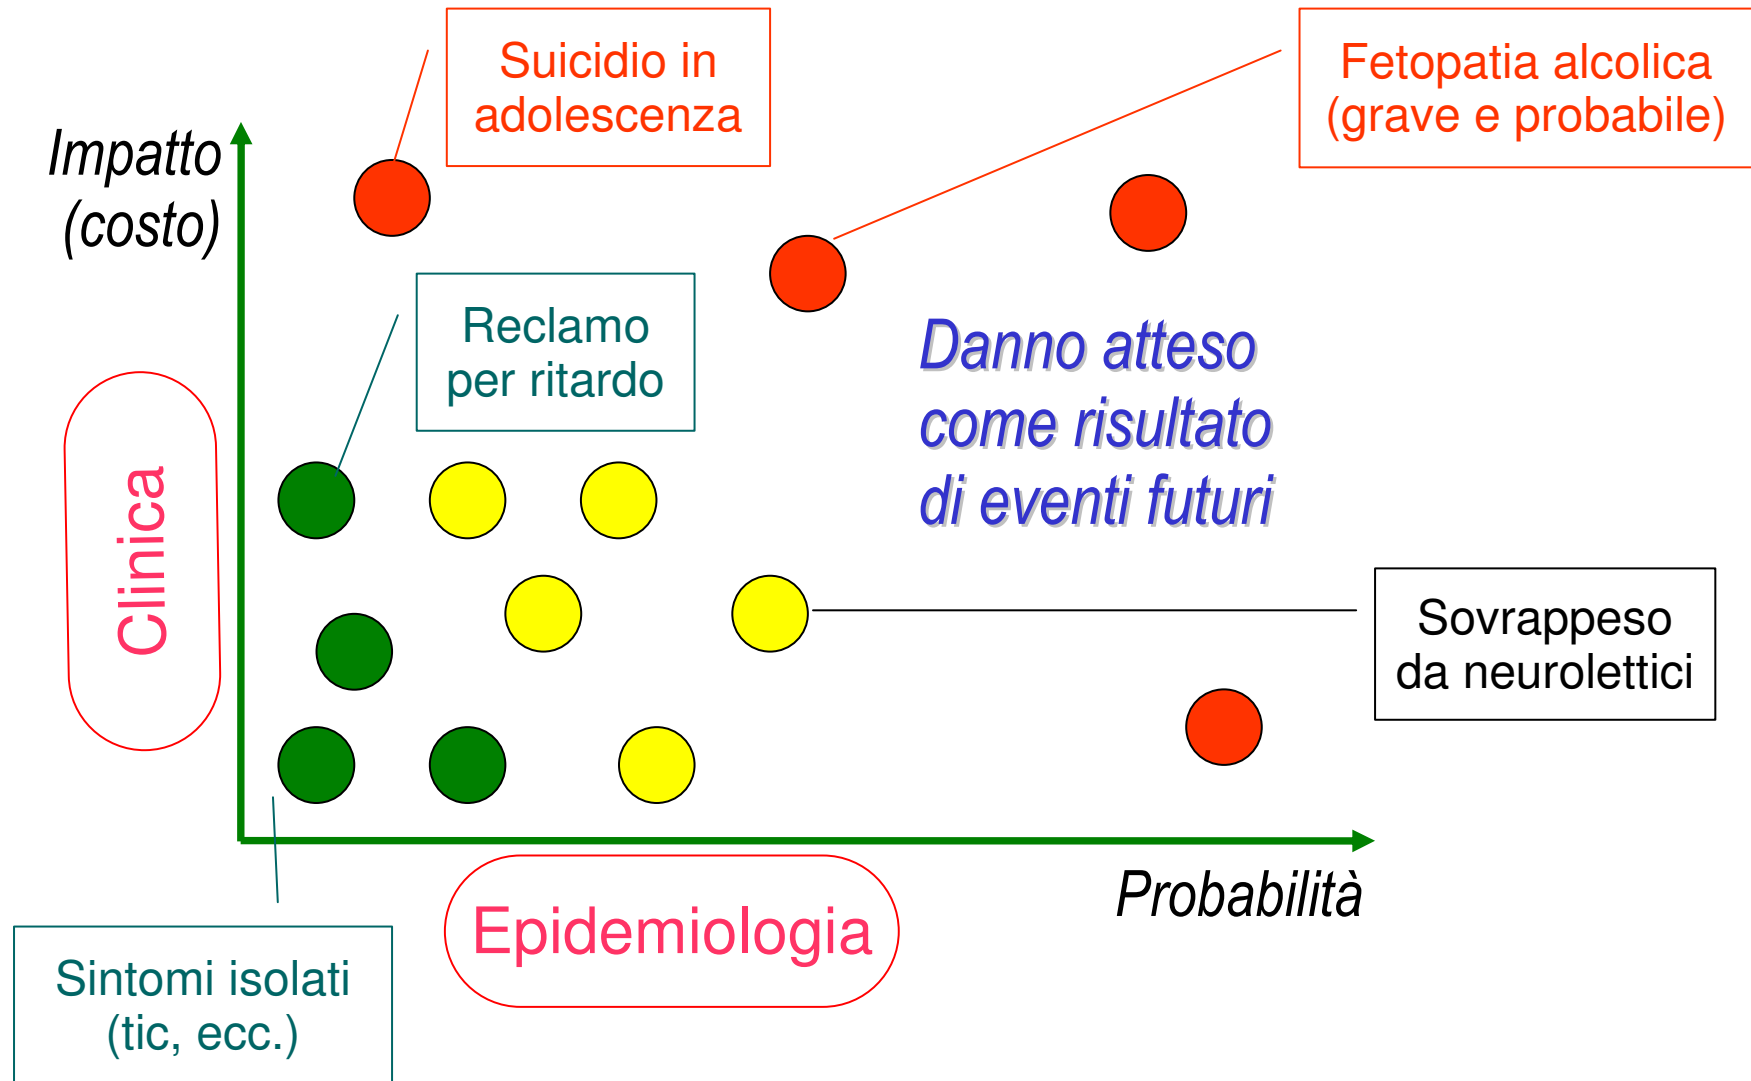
Suicidio in adolescenza

Fetopatia alcolica (grave e probabile)

Impatto (costo)

Reclamo per ritardo

Danno atteso come risultato di eventi futuri

Clinica

Sovrappeso da neurolettici

Probabilità

Epidemiologia

Sintomi isolati (tic, ecc.)